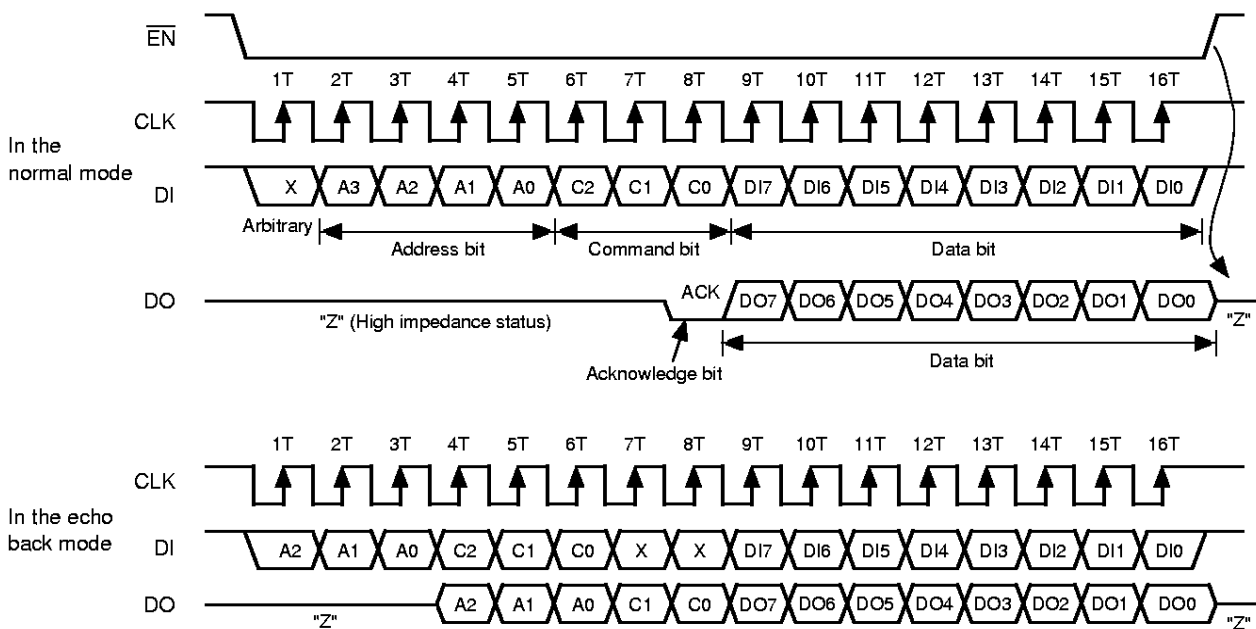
$\overline{EN}$

1T 2T 3T 4T 5T 6T 7T 8T 9T 10T 11T 12T 13T 14T 15T 16T

CLK

In the normal mode

DI

X A3 A2 A1 A0 C2 C1 C0 DI7 DI6 DI5 DI4 DI3 DI2 DI1 DI0

Arbitrary

Address bit

Command bit

Data bit

DO

"Z" (High impedance status)

ACK

DO7 DO6 DO5 DO4 DO3 DO2 DO1 DO0

"Z"

Acknowledge bit

Data bit

1T 2T 3T 4T 5T 6T 7T 8T 9T 10T 11T 12T 13T 14T 15T 16T

CLK

In the echo back mode

DI

A2 A1 A0 C2 C1 C0 X X DI7 DI6 DI5 DI4 DI3 DI2 DI1 DI0

DO

"Z"

A2 A1 A0 C1 C0 DO7 DO6 DO5 DO4 DO3 DO2 DO1 DO0

"Z"